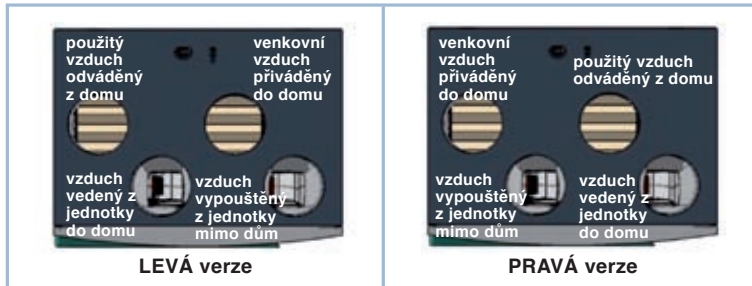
použitý vzduch odváděný z domu

venkovní vzduch přiváděný do domu

vzduch vedený z jednotky do domu

vzduch vypouštěný z jednotky mimo dům

LEVÁ verze

venkovní vzduch přiváděný do domu

použitý vzduch odváděný z domu

vzduch vypouštěný z jednotky mimo dům

vzduch vedený z jednotky do domu

PRAVÁ verze